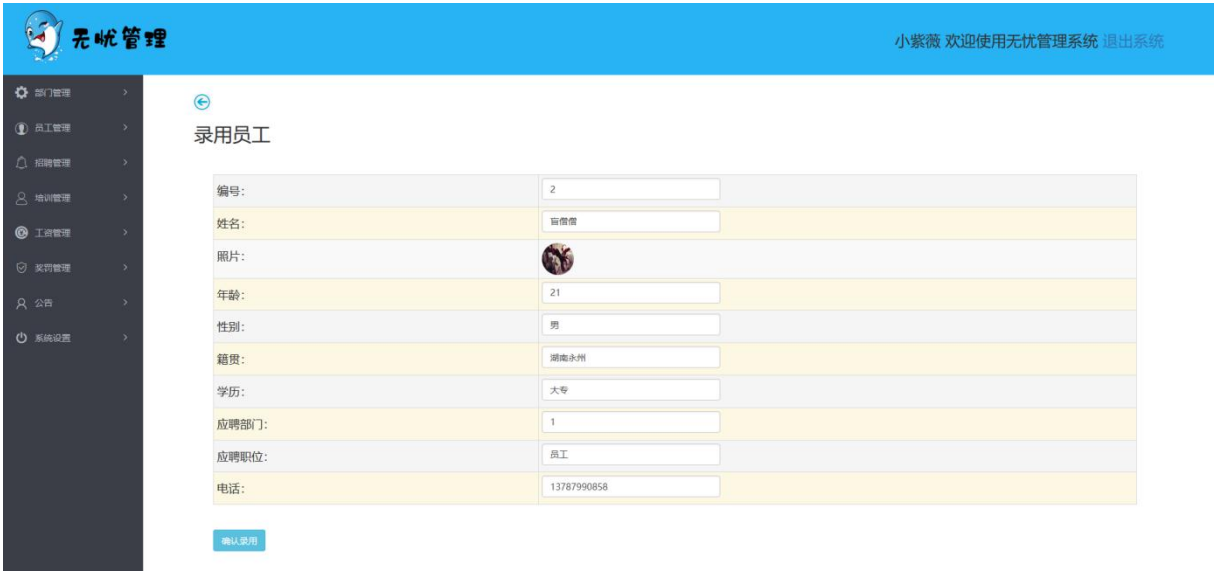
无忧管理

小紫薇 欢迎使用无忧管理系统 退出系统

部门管理 >
员工管理 >
招聘管理 >
培训管理 >
工资管理 >
奖罚管理 >
公告 >
系统设置 >

录用员工

| | |
|---|---|
| 编号: | 2 |
| 姓名: | 官僧僧 |
| 照片: | |
| 年龄: | 21 |
| 性别: | 男 |
| 籍贯: | 湖南永州 |
| 学历: | 大专 |
| 应聘部门: | 1 |
| 应聘职位: | 员工 |
| 电话: | 13787990858 |

确认录用